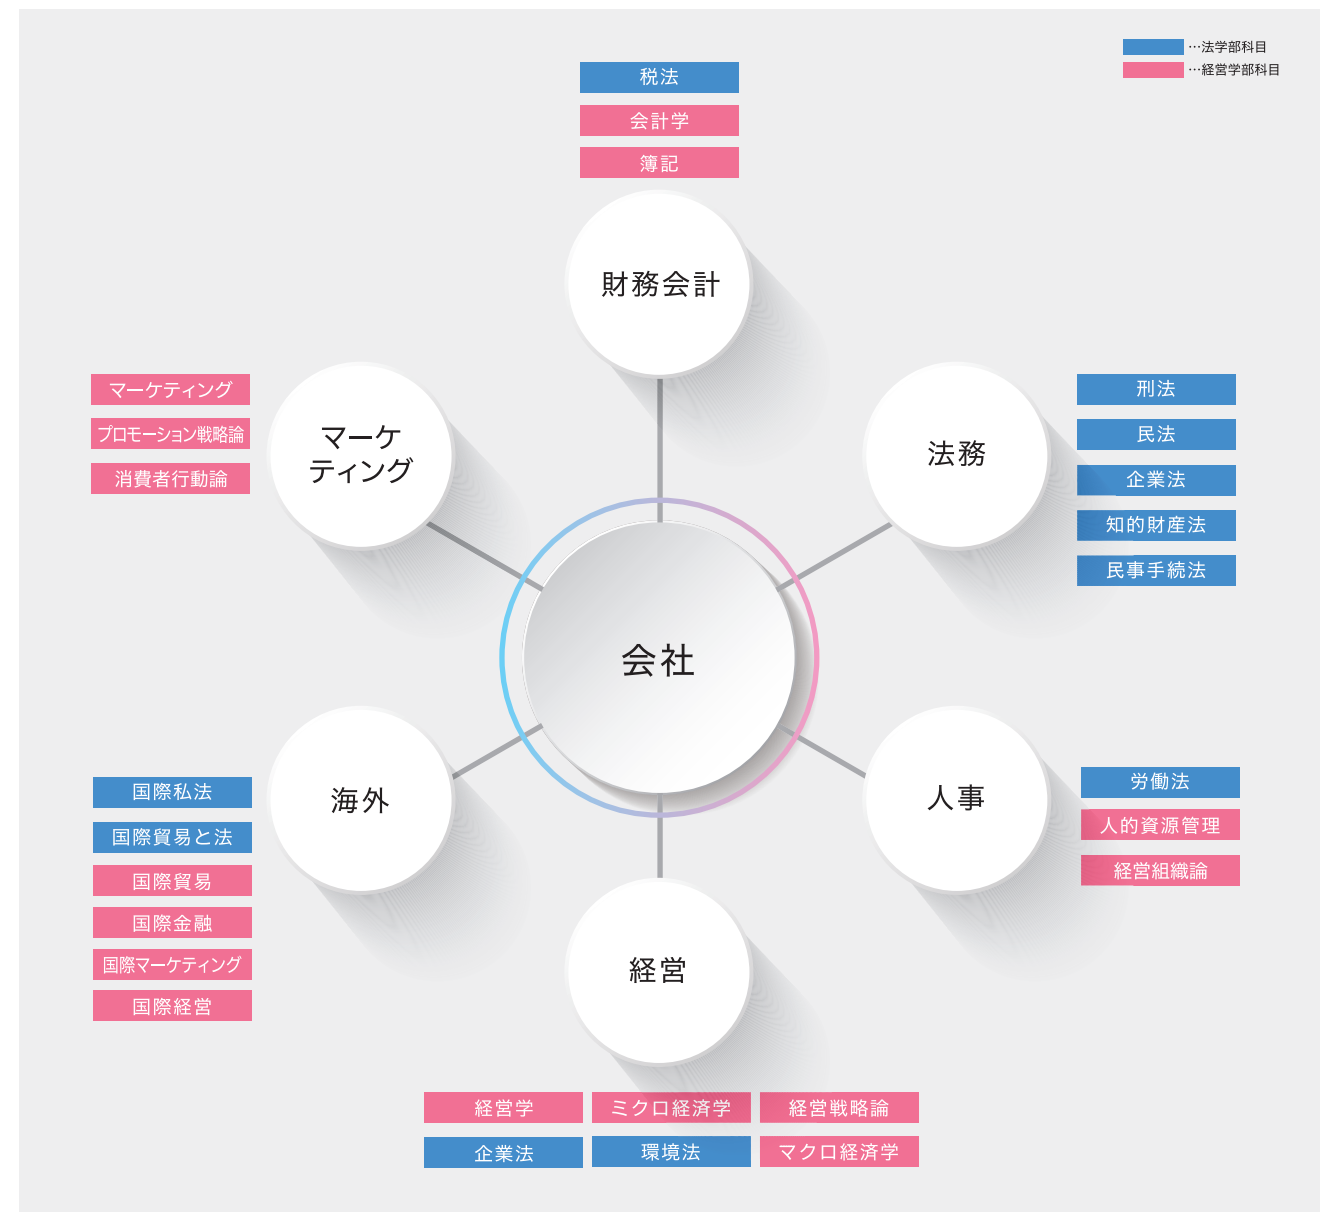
…法学部科目
…経営学部科目

税法
会計学
簿記

財務会計

マーケティング
プロモーション戦略論
消費者行動論

マーケティング

法務

刑法
民法
企業法
知的財産法
民事手続法

会社

海外

国際私法
国際貿易と法
国際貿易
国際金融
国際マーケティング
国際経営

人事

労働法
人的資源管理
経営組織論

経営

経営学
ミクロ経済学
経営戦略論
企業法
環境法
マクロ経済学